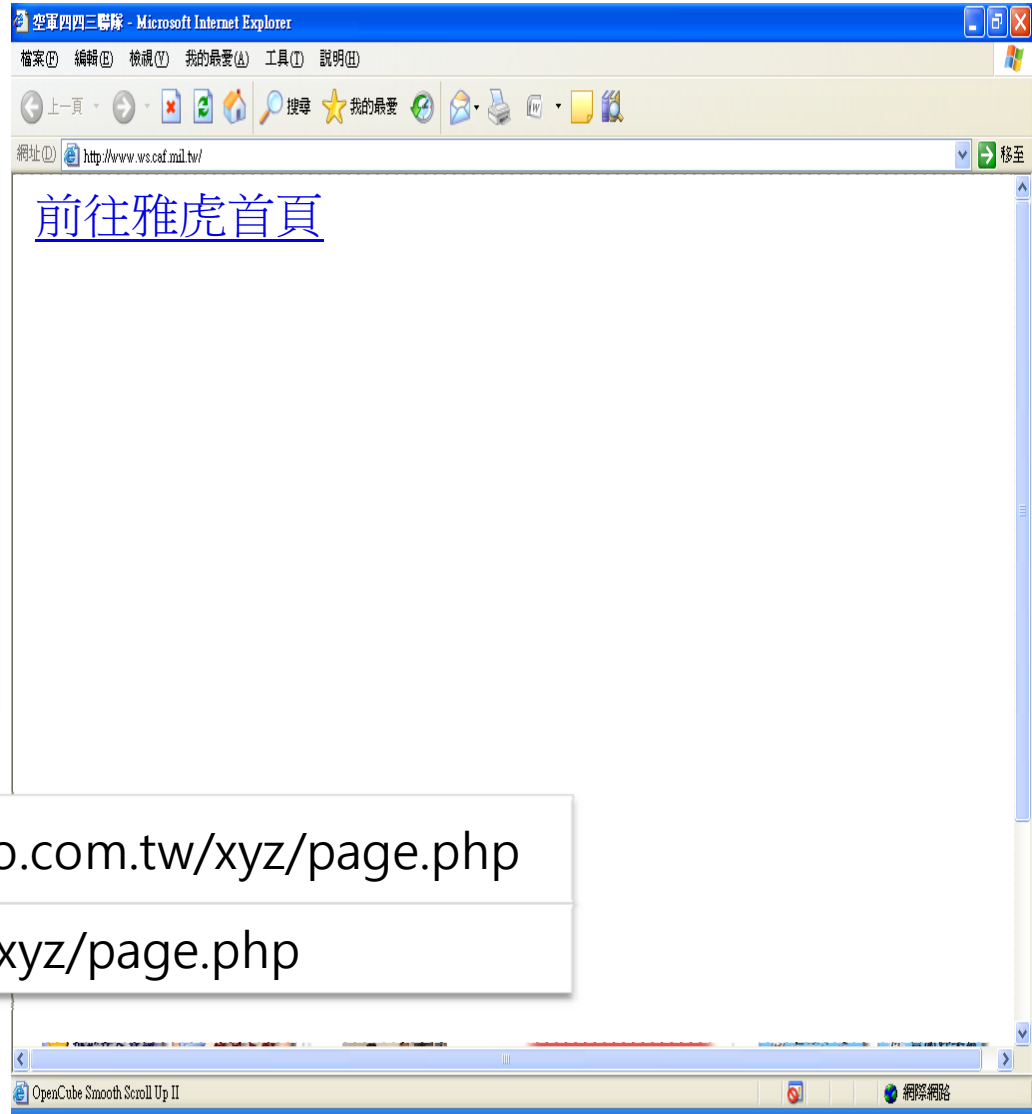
空軍四四三聯隊 - Microsoft Internet Explorer

檔案(F) 編輯(E) 檢視(V) 我的最愛(A) 工具(T) 說明(H)

上一頁 搜尋 我的最愛

網址(D) http://www.ws.caf.mil.tw/ 移至

前往雅虎首頁

o.com.tw/xyz/page.php

xyz/page.php

OpenCube Smooth Scroll Up II 網際網路